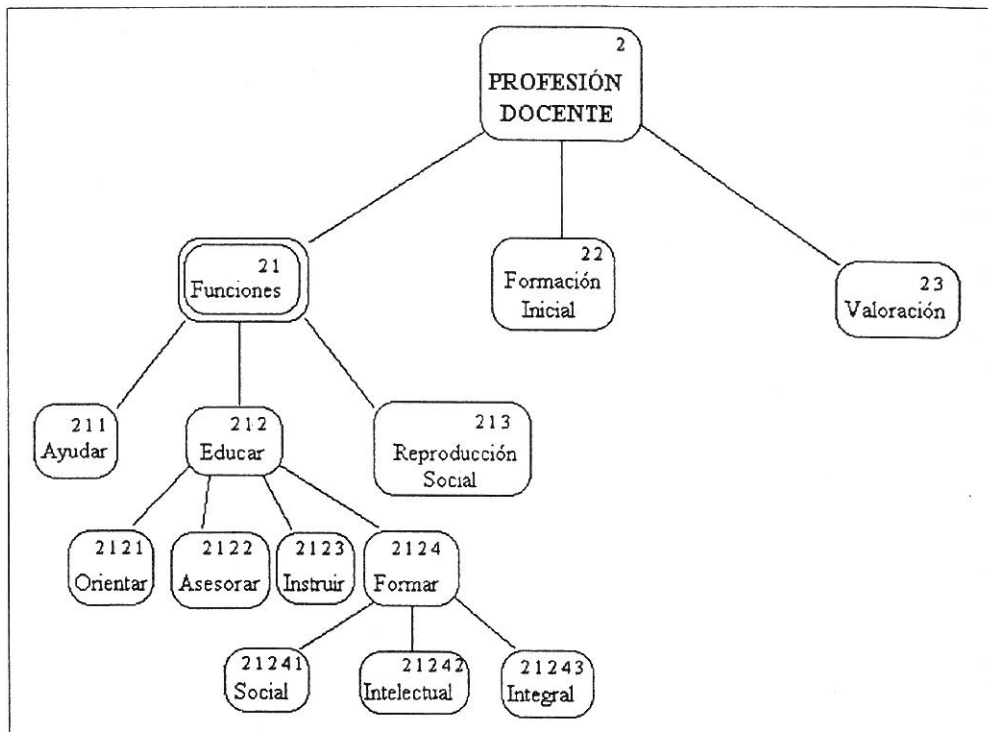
2
PROFESIÓN DOCENTE

21
Funciones

22
Formación Inicial

23
Valoración

211
Ayudar

212
Educar

213
Reproducción Social

2121
Orientar

2122
Asesorar

2123
Instruir

2124
Formar

21241
Social

21242
Intelectual

21243
Integral